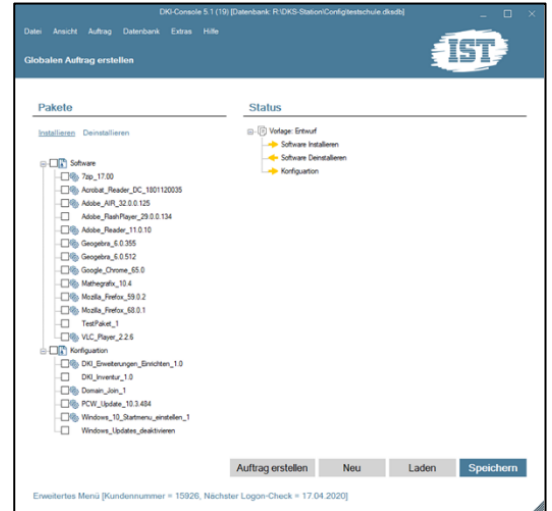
DKI-Console 5.1 (19) [Datenbank: R:\DKS-Station\Config\testschule.dksdb]

Datei Ansicht Auftrag Datenbank Extras Hilfe

Globalen Auftrag erstellen

IST

Pakete

Installieren Deinstallieren

Software
7zip_17.00
Acrobat_Reader_DC_1801120035
Adobe_AIR_32.0.0.125
Adobe_FlashPlayer_29.0.0.134
Adobe_Reader_11.0.10
Geogebra_6.0.355
Geogebra_6.0.512
Google_Chrome_65.0
Mathegrafix_10.4
Mozilla_Firefox_59.0.2
Mozilla_Firefox_68.0.1
TestPaket_1
VLC_Player_2.2.6
Konfiguration
DKI_Erweiterungen_Einrichten_1.0
DKI_Inventur_1.0
Domain_Join_1
PCW_Update_10.3.484
Windows_10_Startmenu_einstellen_1
Windows_Updates_deaktivieren

Status

Vorlage: Entwurf
Software Installieren
Software Deinstallieren
Konfiguartion

Auftrag erstellen Neu Laden Speichern

Erweitertes Menü [Kundennummer = 15926, Nächster Logon-Check = 17.04.2020]